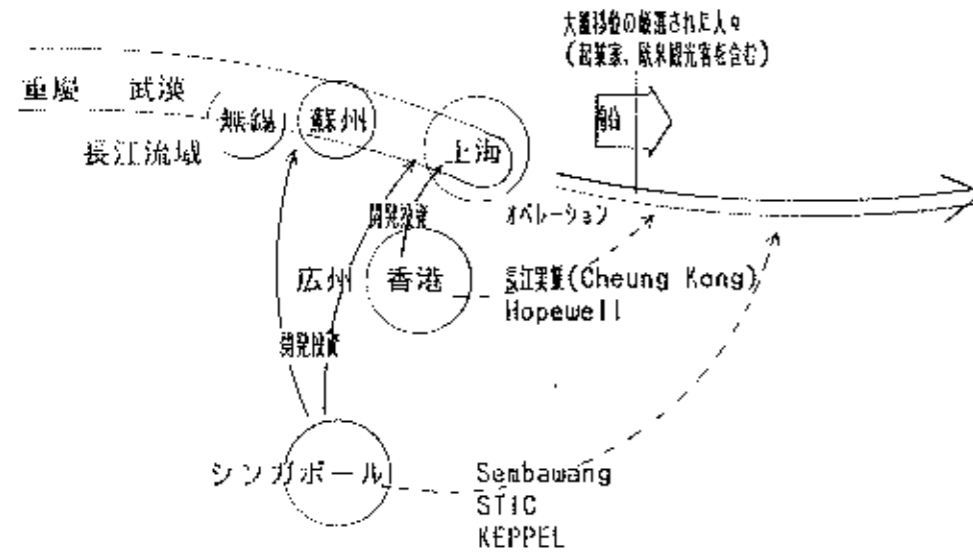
大量移動の厳選された人々
(起業家、欧米観光客を含む)

船

重慶 武漢
無錫 蘇州 上海
長江流域

開発投資

オペレーション

広州 香港
長江実業(Cheung Kong)
Hopewell

開発投資

シンガポール
Sembawang
STIC
KEPPEL